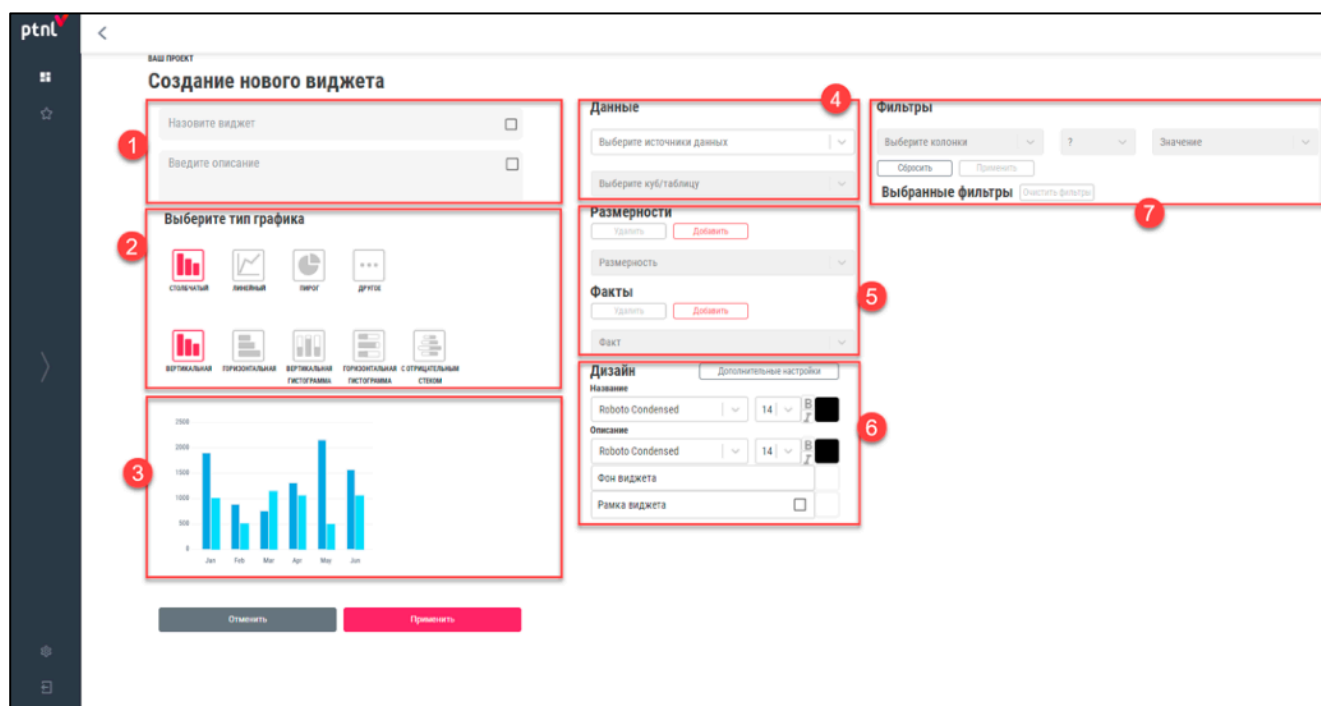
ptnl

ВАШ ПРОЕКТ

Создание нового виджета

1

Назовите виджет

Введите описание

2

Выберите тип графика

СТОЛБЧАТЫЙ ЛИНЕЙНЫЙ ПИРОГ ДРУГИЕ

ВЕРТИКАЛЬНАЯ ГОРИЗОНТАЛЬНАЯ ВЕРТИКАЛЬНАЯ ГИСТОГРАММА ГОРИЗОНТАЛЬНАЯ ГИСТОГРАММА С ОТРИЦАТЕЛЬНЫМ СТЕКОМ

3

2500 2000 1500 1000 500 0

Jan Feb Mar Apr May Jun

4

Данные

Выберите источники данных

Выберите куб/таблицу

Размерности

Удалить Добавить

Размерность

5

Факты

Удалить Добавить

Факт

Дизайн

Дополнительные настройки

6

Название

Roboto Condensed 14 B I

Описание

Roboto Condensed 14 B I

Фон виджета

Рамка виджета

Фильтры

Выберите колонки ? Значение

Сбросить Применить

Выбранные фильтры Очистить фильтры

7

Отменить Применить